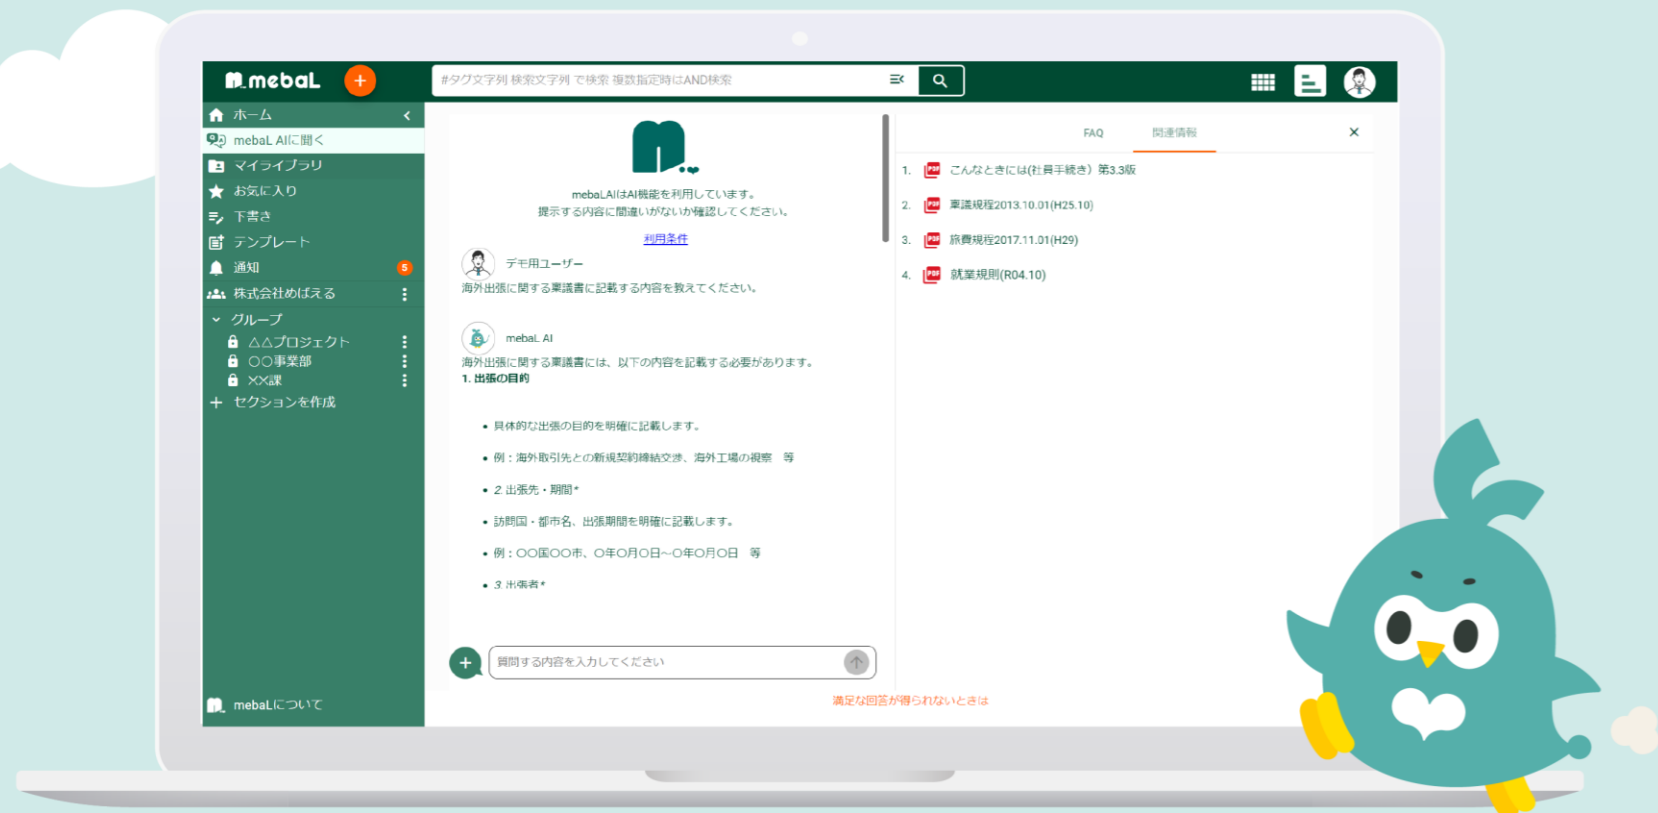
mebaL

#タグ文字列 検索文字列 で検索 複数指定時はAND検索

ホーム
mebaL AIに聞く
マイライブラリ
お気に入り
下書き
テンプレート
通知 5
株式会社めばえる
グループ
△△プロジェクト
○○事業部
××課
セクションを作成

mebaLについて

mebaLAIはAI機能を利用しています。
提示する内容に間違いがないか確認してください。

利用条件

デモ用ユーザー
海外出張に関する稟議書に記載する内容を教えてください。

mebaL AI
海外出張に関する稟議書には、以下の内容を記載する必要があります。
1. 出張の目的

• 具体的な出張の目的を明確に記載します。
• 例：海外取引先との新規契約締結交渉、海外工場の視察　等
• 2. 出張先・期間*
• 訪問国・都市名、出張期間を明確に記載します。
• 例：○○国○○市、○年○月○日~○年○月○日　等
• 3. 出張者*

質問する内容を入力してください

満足な回答が得られないときは

FAQ
関連情報

1. こんなときには(社員手続き) 第3.3版
2. 稟議規程2013.10.01(H25.10)
3. 旅費規程2017.11.01(H29)
4. 就業規則(R04.10)